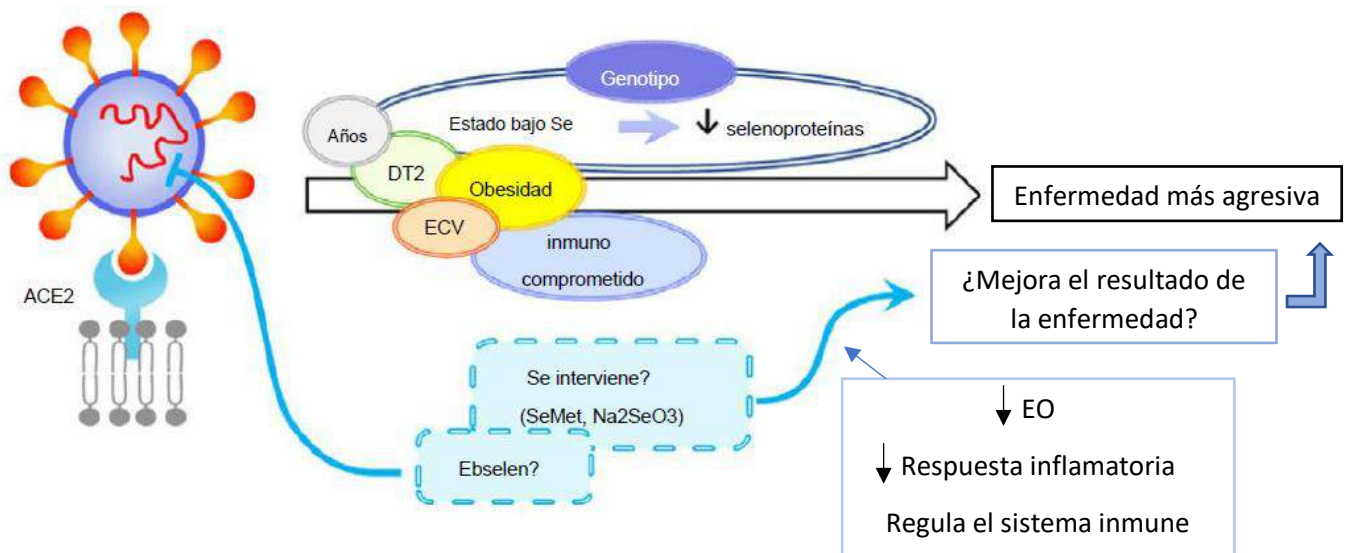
Genotipo

Años

Estado bajo Se

↓ selenoproteínas

DT2

Obesidad

ECV

inmuno comprometido

Enfermedad más agresiva

ACE2

¿Mejora el resultado de la enfermedad?

Se interviene? (SeMet, Na2SeO3)

Ebselen?

↓ EO

↓ Respuesta inflamatoria

Regula el sistema inmune